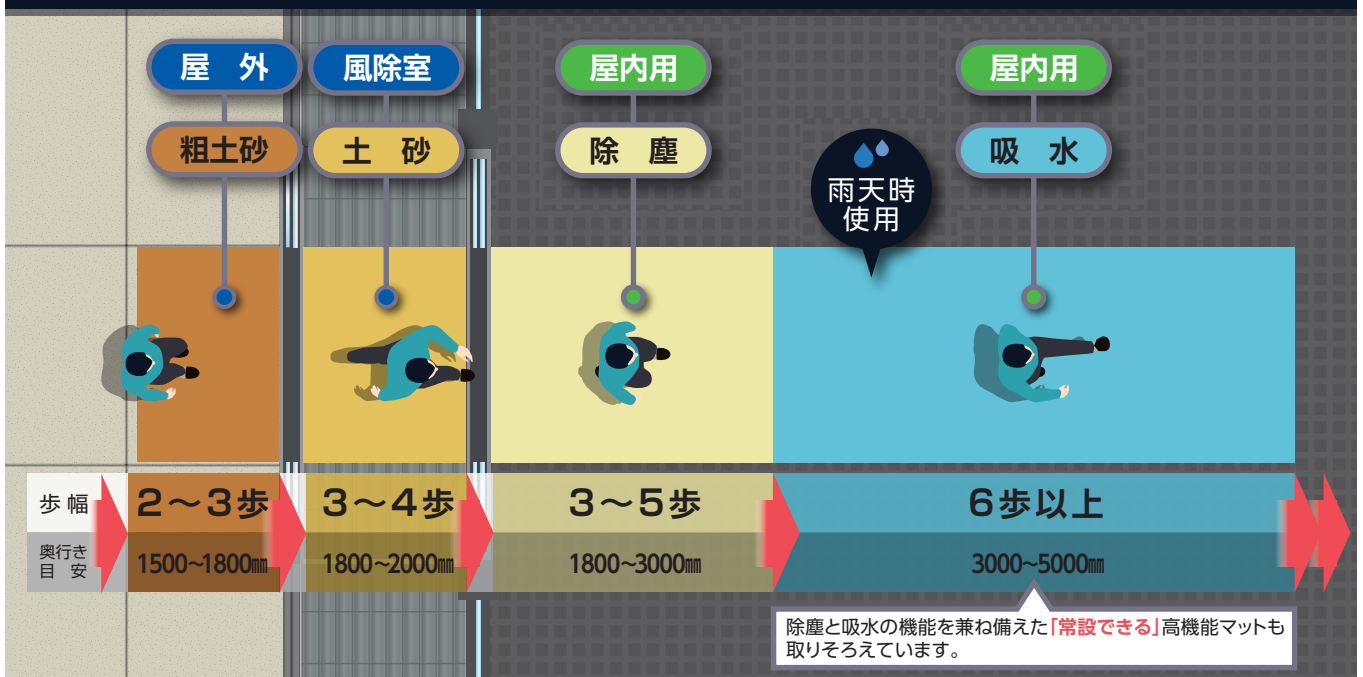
屋　外

風除室

屋内用

屋内用

粗土砂

土　砂

除　塵

雨天時使用

吸　水

| 歩幅 | 2～3歩 | 3～4歩 | 3～5歩 | 6歩以上 |
|---|---|---|---|---|
| 奥行き目安 | 1500~1800㎜ | 1800~2000㎜ | 1800~3000㎜ | 3000~5000㎜ |

除塵と吸水の機能を兼ね備えた「常設できる」高機能マットも取りそろえています。